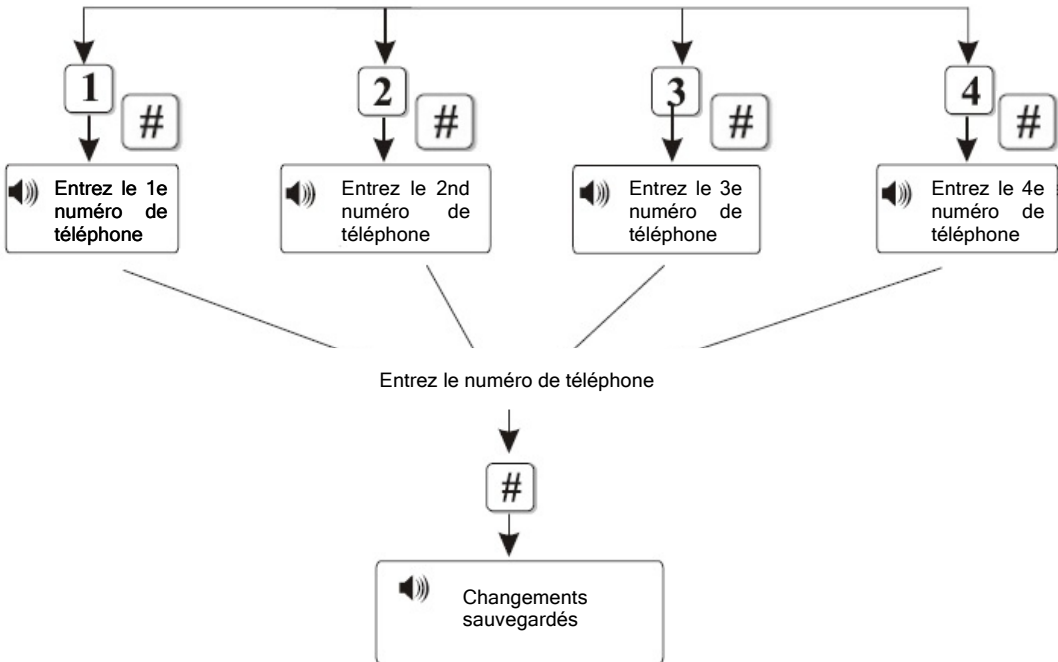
1 #

Entrez le 1e numéro de téléphone

2 #

Entrez le 2nd numéro de téléphone

3 #

Entrez le 3e numéro de téléphone

4 #

Entrez le 4e numéro de téléphone

Entrez le numéro de téléphone

#

Changements sauvegardés